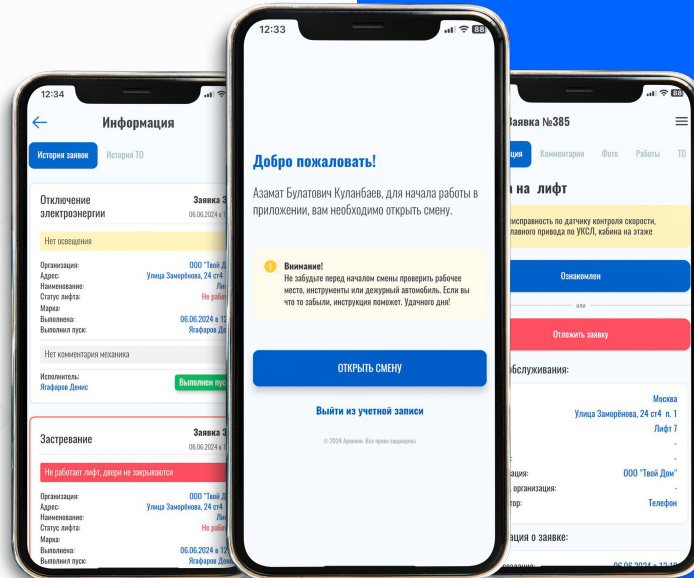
12:34

Информация

История заявок
История ТО

Отключение электроэнергии
Заявка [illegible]
06.06.2024 в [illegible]

Нет освещения

Организация: ООО "Твой Д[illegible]
Адрес: Улица Заморёнова, 24 ст4
Наименование: Ли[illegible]
Статус лифта: Не рабо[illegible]
Марка:
Выполнена: 06.06.2024 в 12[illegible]
Выполнил пуск: Ягафаров Де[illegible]

Нет комментария механика

Исполнитель:
Ягафаров Денис
Выполнен пус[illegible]

Застревание
Заявка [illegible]
06.06.2024 в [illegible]

Не работает лифт, двери не закрываются

Организация: ООО "Твой Д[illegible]
Адрес: Улица Заморёнова, 24 ст4
Наименование: Ли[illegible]
Статус лифта: Не рабо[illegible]
Марка:
Выполнена: 06.06.2024 в 12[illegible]
Выполнил пуск: Ягафаров Де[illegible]

12:33

Добро пожаловать!

Азамат Булатович Куланбаев, для начала работы в приложении, вам необходимо открыть смену.

Внимание!
Не забудьте перед началом смены проверить рабочее место, инструменты или дежурный автомобиль. Если вы что то забыли, инструкция поможет. Удачного дня!

ОТКРЫТЬ СМЕНУ

Выйти из учетной записи

© 2024 Архимен. Все права защищены

Заявка №385

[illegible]ация Комментарии Фото Работы ТО

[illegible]на лифт

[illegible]исправность по датчику контроля скорости, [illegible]авного привода по УКСЛ, кабина на этаже

Ознакомлен

или

Отложить заявку

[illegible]обслуживания:

Москва
Улица Заморёнова, 24 ст4 п. 1
Лифт 7
-
-
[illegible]ация: ООО "Твой Дом"
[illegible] организация: -
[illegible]тор: Телефон

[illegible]ация о заявке: